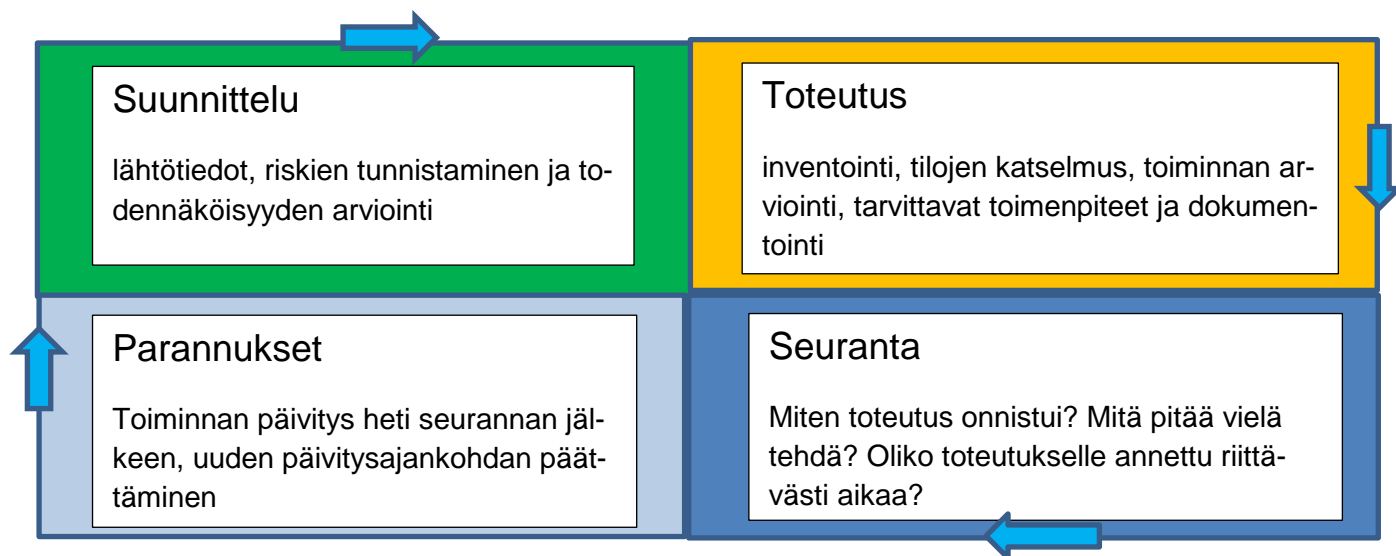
Suunnittelu

lähtötiedot, riskien tunnistaminen ja todennäköisyyden arviointi

Toteutus

inventointi, tilojen katselmus, toiminnan arviointi, tarvittavat toimenpiteet ja dokumentointi

Parannukset

Toiminnan päivitys heti seurannan jälkeen, uuden päivitysajankohdan päättäminen

Seuranta

Miten toteutus onnistui? Mitä pitää vielä tehdä? Oliko toteutukselle annettu riittävästi aikaa?